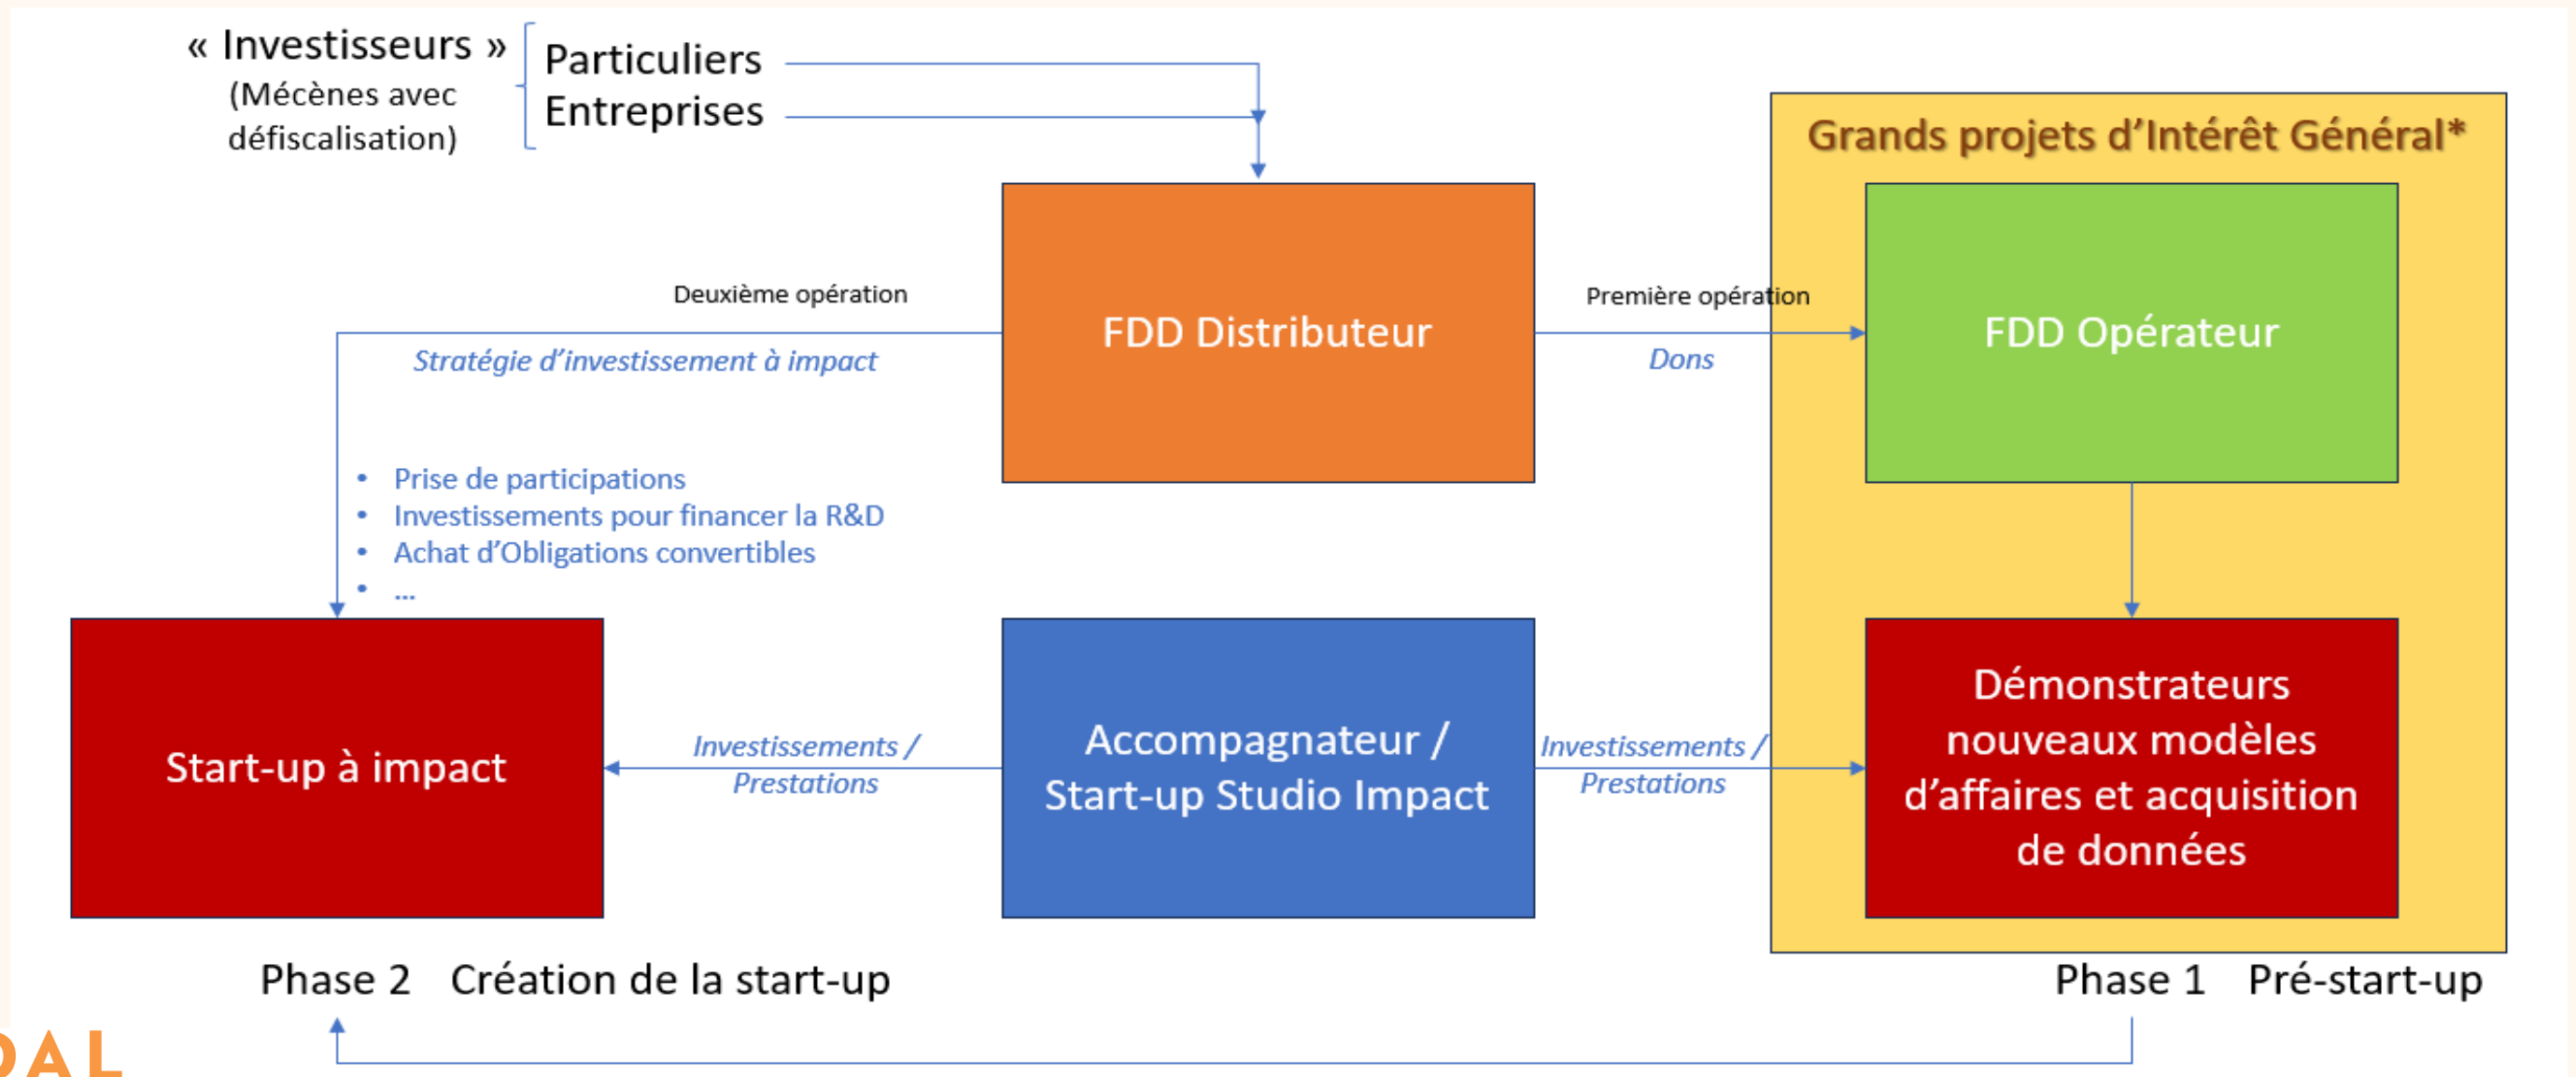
« Investisseurs » (Mécènes avec défiscalisation)

Particuliers
Entreprises

Grands projets d'Intérêt Général*

Deuxième opération

FDD Distributeur

Première opération

FDD Opérateur

Stratégie d'investissement à impact

Dons

- Prise de participations
- Investissements pour financer la R&D
- Achat d'Obligations convertibles
- ...

Start-up à impact

Investissements / Prestations

Accompagnateur / Start-up Studio Impact

Investissements / Prestations

Démonstrateurs nouveaux modèles d'affaires et acquisition de données

Phase 2 Création de la start-up

Phase 1 Pré-start-up

DAL